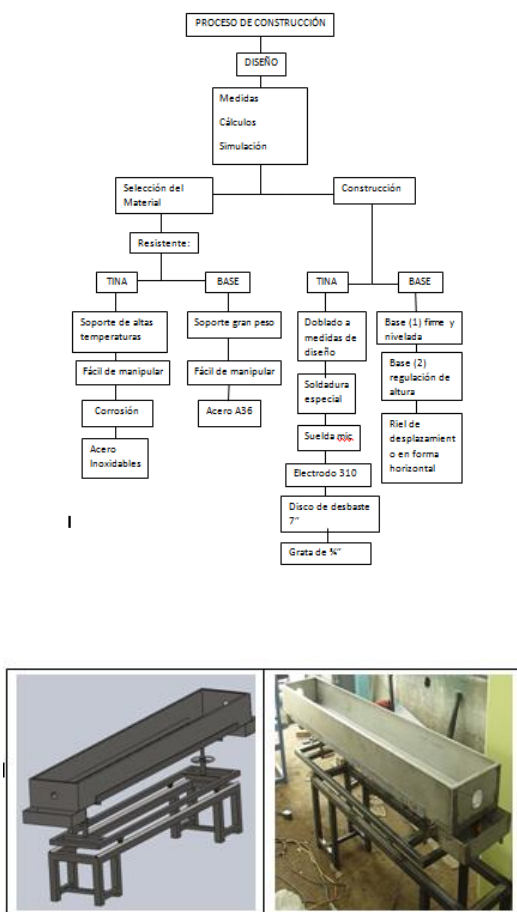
PROCESO DE CONSTRUCCIÓN

DISEÑO

Medidas

Cálculos

Simulación

Selección del Material

Construcción

Resistente:

TINA

BASE

TINA

BASE

Soporte de altas temperaturas

Soporte gran peso

Doblado a medidas de diseño

Base (1) firme y nivelada

Fácil de manipular

Fácil de manipular

Soldadura especial

Base (2) regulación de altura

Corrosión

Acero A36

Suelda mic

Riel de desplazamiento en forma horizontal

Acero Inoxidables

Electrodo 310

Disco de desbaste 7"

Grata de ¾"

I

I